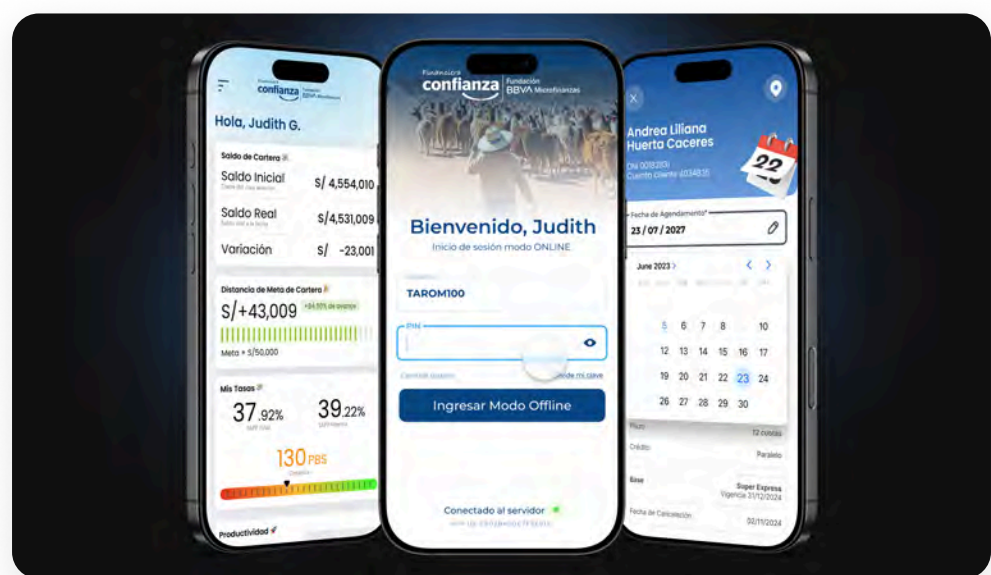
Fundación confianza Fundación BBVA Microfinanzas

Hola, Judith G.

Saldo de Cartera

Saldo Inicial S/ 4,554,010

Saldo Real S/4,531,009

Variación S/ -23,001

Distancia de Meta de Cartera

S/+43,009 +84.55% de avance

Meta = S/50,000

Mis Tasas

37.92% 39.22%

130PBS

Productividad

Fundación confianza Fundación BBVA Microfinanzas

Bienvenido, Judith

Inicio de sesión modo ONLINE

TAROM100

PIN

Cambiar usuario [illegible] mi clave

Ingresar Modo Offline

Conectado al servidor

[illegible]

Andrea Liliana Huerta Caceres

DNI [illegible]

Cuenta Cliente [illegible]

22

Fecha de Agendamiento*

23 / 07 / 2027

June 2023

| | | | | | | |
|---|---|---|---|---|---|---|
| | 5 | 6 | 7 | 8 | | 10 |
| | 12 | 13 | 14 | 15 | 16 | 17 |
| | 19 | 20 | 21 | 22 | 23 | 24 |
| | 26 | 27 | 28 | 29 | 30 | |

Plazo 12 cuotas

Crédito Paralelo

Base Super Express Vigencia 31/12/2024

Fecha de Cancelación 02/11/2024